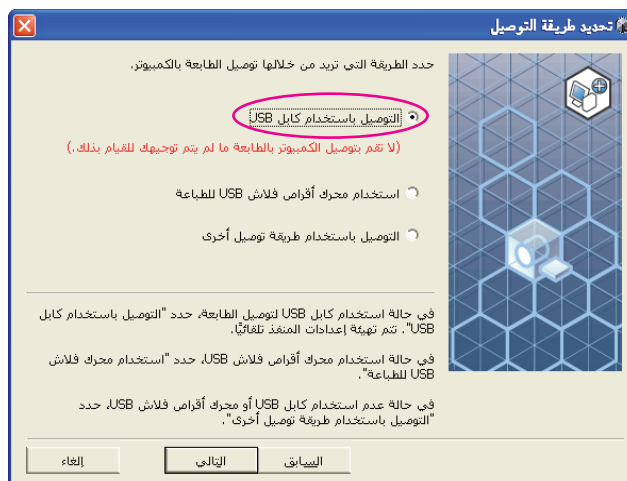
تحديد طريقة التوصيل

حدد الطريقة التي تريد من خلالها توصيل الطابعة بالكمبيوتر.

التوصيل باستخدام كابل USB

(لا تقم بتوصيل الكمبيوتر بالطابعة ما لم يتم توجيهك للقيام بذلك.)

استخدام محرك أقراص فلاش USB للطباعة

التوصيل باستخدام طريقة توصيل أخرى

في حالة استخدام كابل USB لتوصيل الطابعة، حدد "التوصيل باستخدام كابل USB". تتم تهيئة إعدادات المنفذ تلقائيًا.

في حالة استخدام محرك أقراص فلاش USB، حدد "استخدام محرك فلاش USB للطباعة".

في حالة عدم استخدام كابل USB أو محرك أقراص فلاش USB، حدد "التوصيل باستخدام طريقة توصيل أخرى".

السابق التالي إلغاء